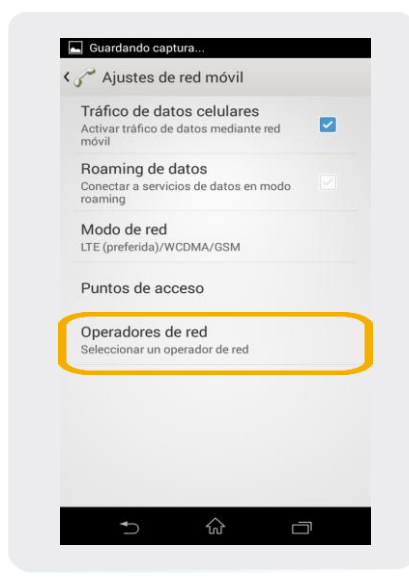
Guardando captura...

Ajustes de red móvil

Tráfico de datos celulares
Activar tráfico de datos mediante red móvil

Roaming de datos
Conectar a servicios de datos en modo roaming

Modo de red
LTE (preferida)/WCDMA/GSM

Puntos de acceso

Operadores de red
Seleccionar un operador de red